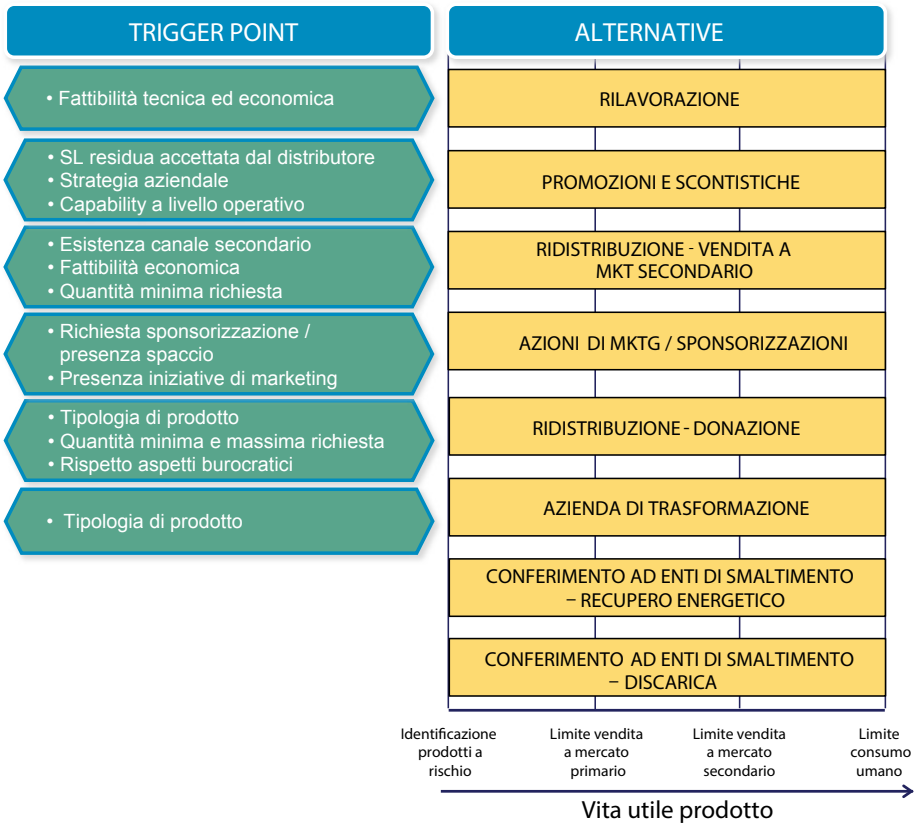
TRIGGER POINT

ALTERNATIVE

• Fattibilità tecnica ed economica

RILAVORAZIONE

• SL residua accettata dal distributore
• Strategia aziendale
• Capability a livello operativo

PROMOZIONI E SCONTISTICHE

• Esistenza canale secondario
• Fattibilità economica
• Quantità minima richiesta

RIDISTRIBUZIONE - VENDITA A MKT SECONDARIO

• Richiesta sponsorizzazione / presenza spaccio
• Presenza iniziative di marketing

AZIONI DI MKTG / SPONSORIZZAZIONI

• Tipologia di prodotto
• Quantità minima e massima richiesta
• Rispetto aspetti burocratici

RIDISTRIBUZIONE - DONAZIONE

• Tipologia di prodotto

AZIENDA DI TRASFORMAZIONE

CONFERIMENTO AD ENTI DI SMALTIMENTO – RECUPERO ENERGETICO

CONFERIMENTO AD ENTI DI SMALTIMENTO – DISCARICA

Identificazione prodotti a rischio

Limite vendita a mercato primario

Limite vendita a mercato secondario

Limite consumo umano

Vita utile prodotto